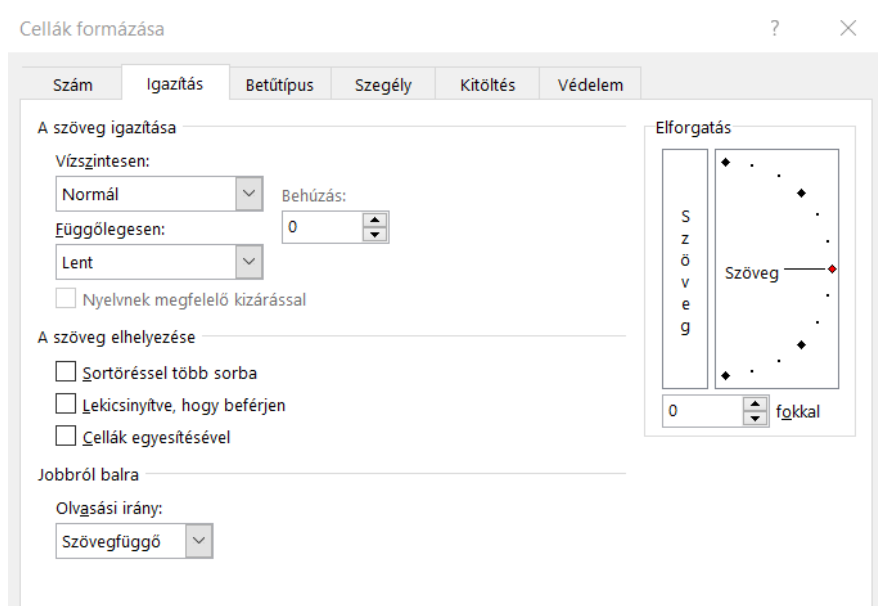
Cellák formázása

?

Szám | Igazítás | Betűtípus | Szegély | Kitöltés | Védelem

A szöveg igazítása

Vízszintesen:

Normál

Behúzás:

0

Függőlegesen:

Lent

Nyelvnek megfelelő kizárással

A szöveg elhelyezése

Sortöréssel több sorba

Lekicsinyítve, hogy beférjen

Cellák egyesítésével

Jobbról balra

Olvasási irány:

Szövegfüggő

Elforgatás

S
z
ö
v
e
g

Szöveg

0

fokkal